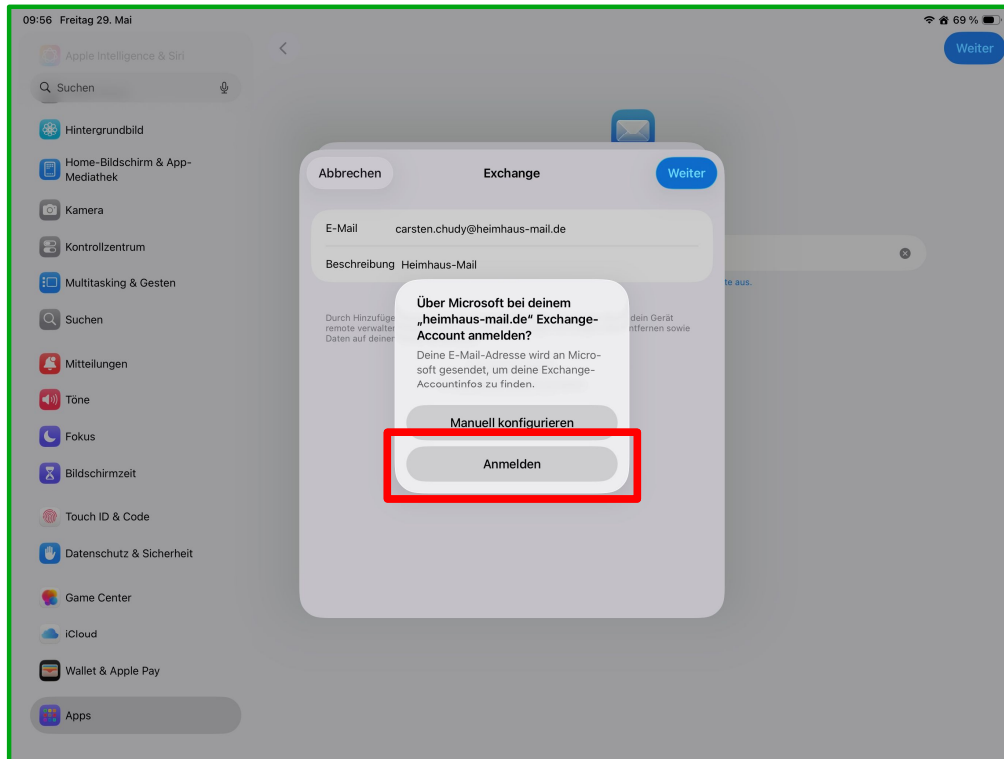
09:56 Freitag 29. Mai

69 %

Apple Intelligence & Siri

Suchen

Weiter

Hintergrundbild

Home-Bildschirm & App-Mediathek

Kamera

Kontrollzentrum

Multitasking & Gesten

Suchen

Mitteilungen

Töne

Fokus

Bildschirmzeit

Touch ID & Code

Datenschutz & Sicherheit

Game Center

iCloud

Wallet & Apple Pay

Apps

Abbrechen

Exchange

Weiter

E-Mail carsten.chudy@heimhaus-mail.de

Beschreibung Heimhaus-Mail

Durch Hinzufüge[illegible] dein Gerät remote verwalter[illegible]ntfernen sowie Daten auf deiner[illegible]

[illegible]te aus.

Über Microsoft bei deinem „heimhaus-mail.de“ Exchange-Account anmelden?

Deine E-Mail-Adresse wird an Microsoft gesendet, um deine Exchange-Accountinfos zu finden.

Manuell konfigurieren

Anmelden